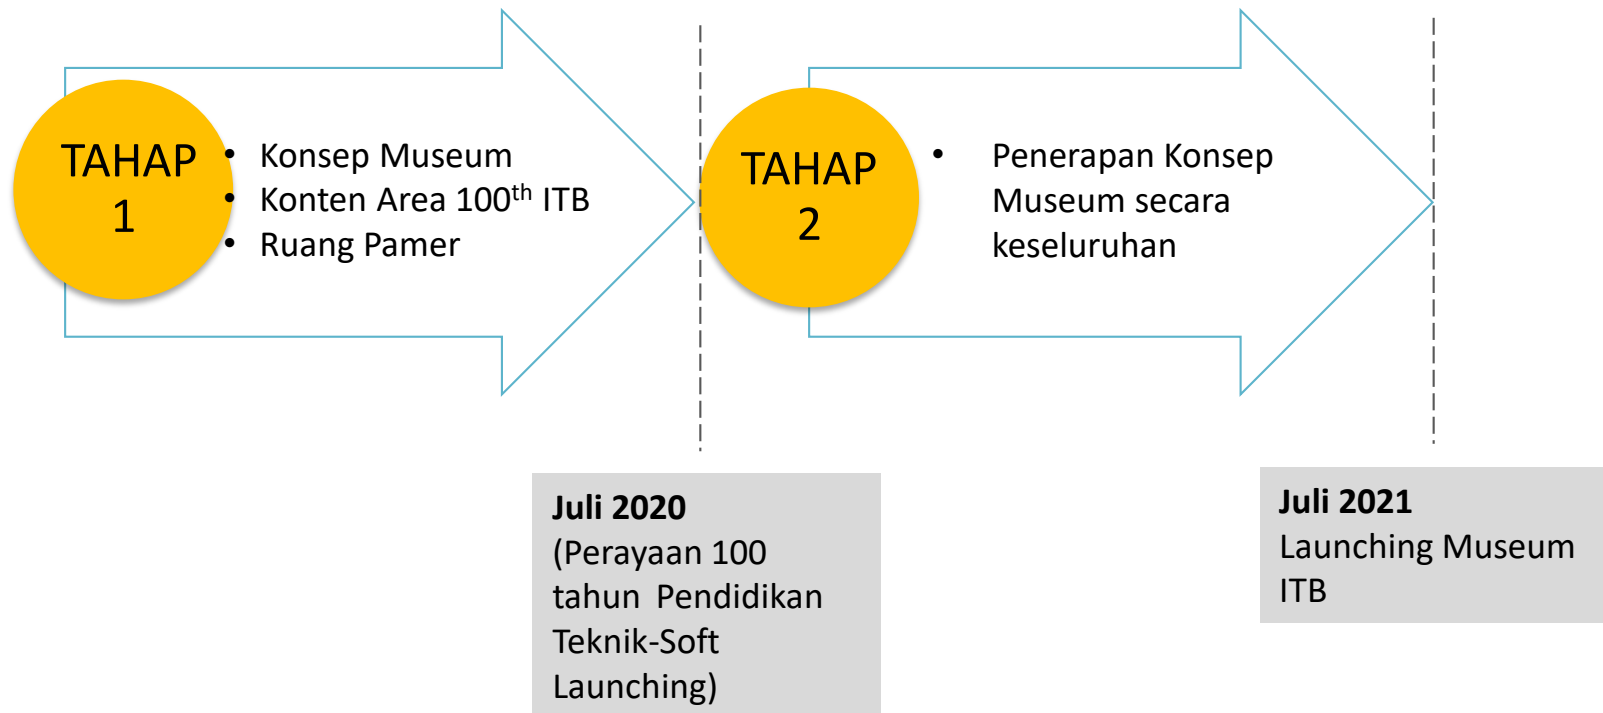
TAHAP 1

- Konsep Museum
- Konten Area $100^{th}$ ITB
- Ruang Pamer

TAHAP 2

- Penerapan Konsep Museum secara keseluruhan

**Juli 2020**
(Perayaan 100 tahun Pendidikan Teknik-Soft Launching)

**Juli 2021**
Launching Museum ITB